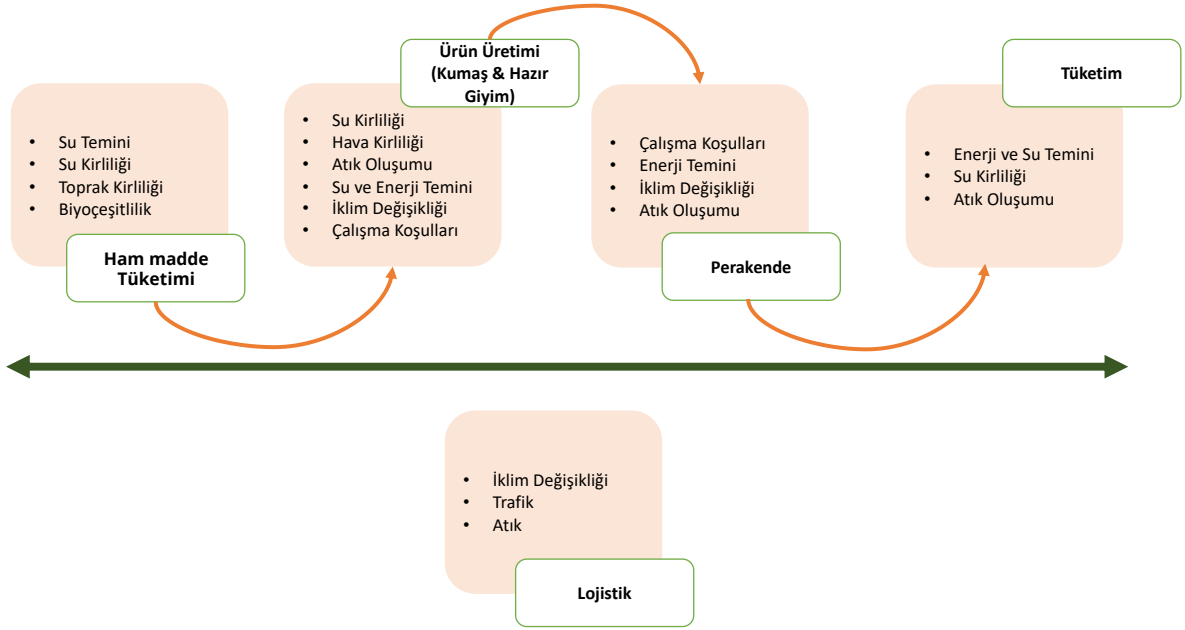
- Su Temini
- Su Kirliliği
- Toprak Kirliliği
- Biyoçeşitlilik

Ham madde Tüketimi

Ürün Üretimi (Kumaş & Hazır Giyim)

- Su Kirliliği
- Hava Kirliliği
- Atık Oluşumu
- Su ve Enerji Temini
- İklim Değişikliği
- Çalışma Koşulları

- Çalışma Koşulları
- Enerji Temini
- İklim Değişikliği
- Atık Oluşumu

Perakende

Tüketim

- Enerji ve Su Temini
- Su Kirliliği
- Atık Oluşumu

- İklim Değişikliği
- Trafik
- Atık

Lojistik